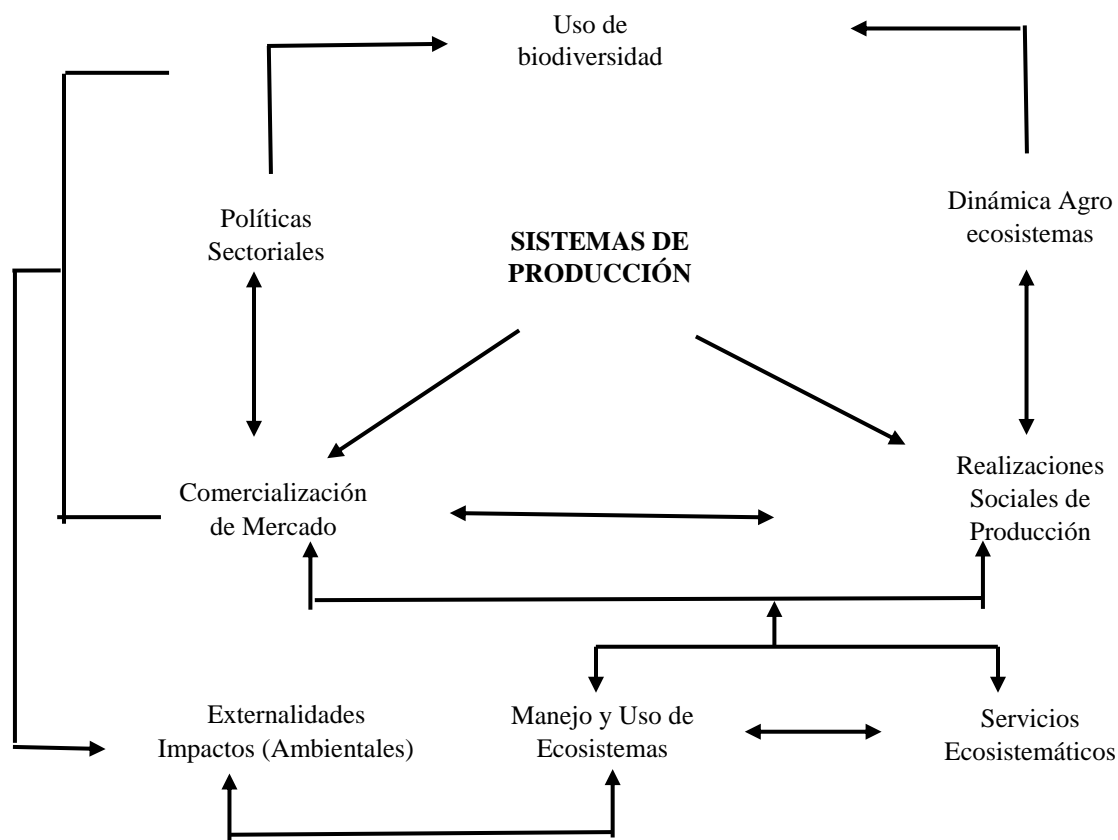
Uso de biodiversidad

Políticas Sectoriales

SISTEMAS DE PRODUCCIÓN

Dinámica Agro ecosistemas

Comercialización de Mercado

Realizaciones Sociales de Producción

Externalidades Impactos (Ambientales)

Manejo y Uso de Ecosistemas

Servicios Ecosistemáticos